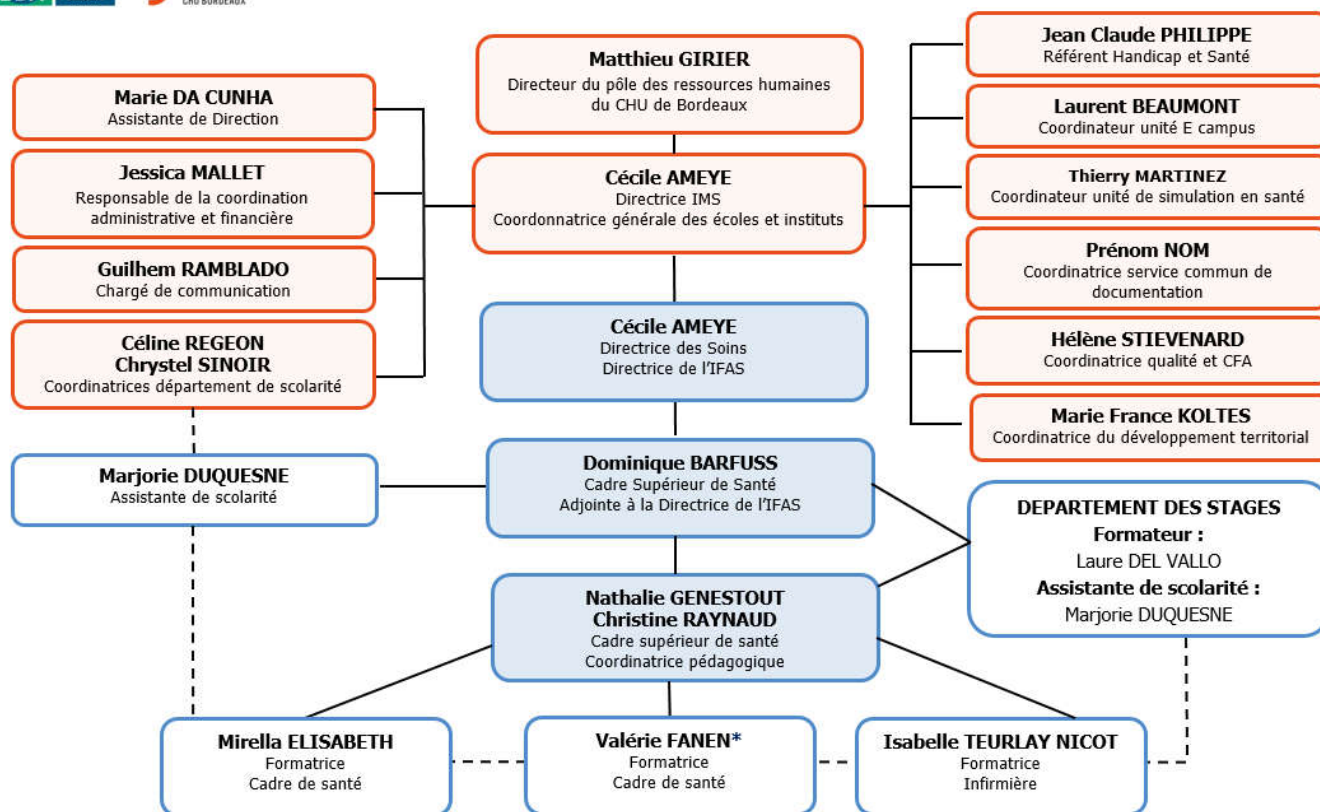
CHU BORDEAUX

Matthieu GIRIER
Directeur du pôle des ressources humaines du CHU de Bordeaux

Marie DA CUNHA
Assistante de Direction

Jessica MALLET
Responsable de la coordination administrative et financière

Guilhem RAMBLADO
Chargé de communication

Céline REGEON
Chrystel SINOIR
Coordinatrices département de scolarité

Cécile AMEYE
Directrice IMS
Coordonnatrice générale des écoles et instituts

Jean Claude PHILIPPE
Référent Handicap et Santé

Laurent BEAUMONT
Coordinateur unité E campus

Thierry MARTINEZ
Coordinateur unité de simulation en santé

Prénom NOM
Coordinatrice service commun de documentation

Hélène STIEVENARD
Coordinatrice qualité et CFA

Marie France KOLTES
Coordinatrice du développement territorial

Cécile AMEYE
Directrice des Soins
Directrice de l'IFAS

Marjorie DUQUESNE
Assistante de scolarité

Dominique BARFUSS
Cadre Supérieur de Santé
Adjointe à la Directrice de l'IFAS

DEPARTEMENT DES STAGES
Formateur :
Laure DEL VALLO
Assistante de scolarité :
Marjorie DUQUESNE

Nathalie GENESTOUT
Christine RAYNAUD
Cadre supérieur de santé
Coordinatrice pédagogique

Mirella ELISABETH
Formatrice
Cadre de santé

Valérie FANEN*
Formatrice
Cadre de santé

Isabelle TEURLAY NICOT
Formatrice
Infirmière